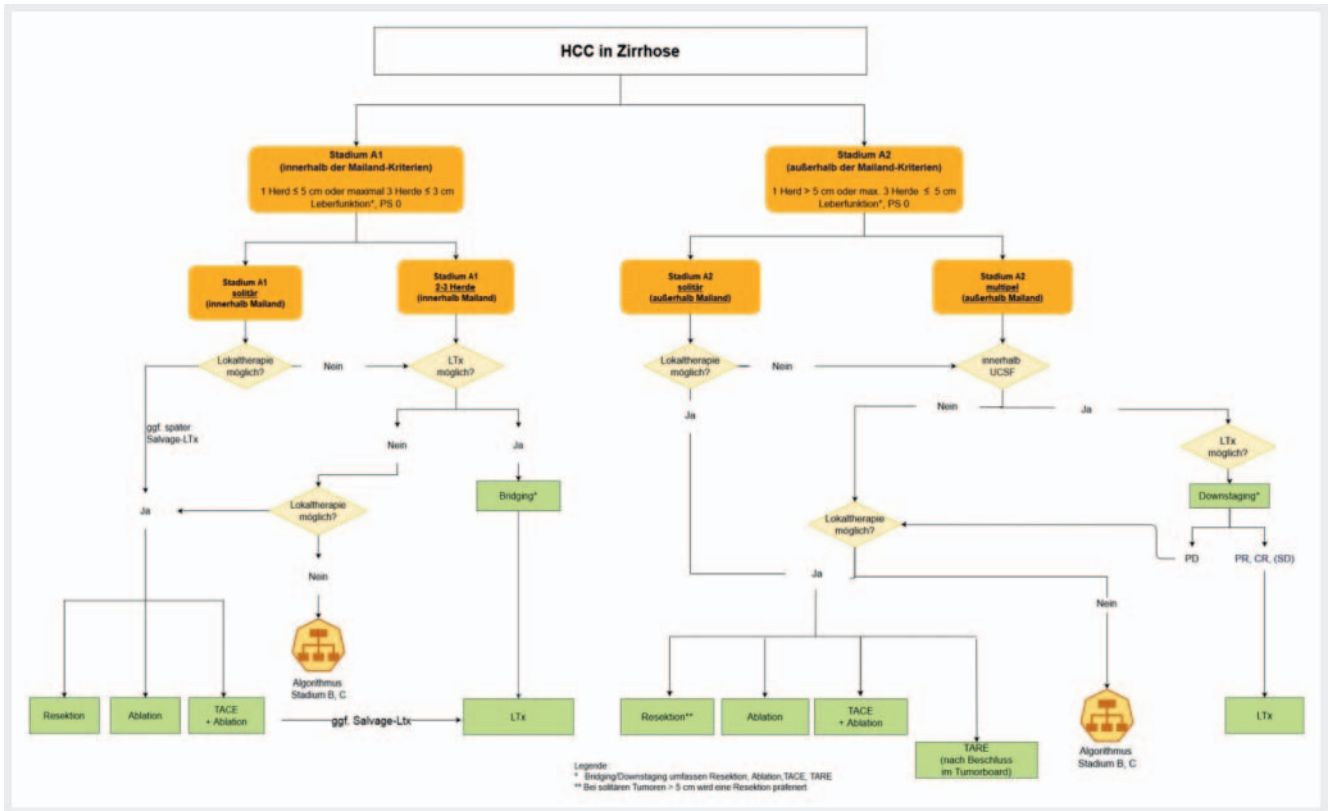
HCC in Zirrhose

Stadium A1
(innerhalb der Mailand-Kriterien)
1 Herd ≤ 5 cm oder maximal 3 Herde ≤ 3 cm
Leberfunktion*, PS 0

Stadium A2
(außerhalb der Mailand-Kriterien)
1 Herd > 5 cm oder max. 3 Herde ≤ 5 cm
Leberfunktion*, PS 0

Stadium A1
solitär
(innerhalb Mailand)

Stadium A1
2-3 Herde
(innerhalb Mailand)

Stadium A2
solitär
(außerhalb Mailand)

Stadium A2
multipel
(außerhalb Mailand)

Lokaltherapie möglich?

Nein

LTx möglich?

Lokaltherapie möglich?

Nein

innerhalb UCSF

ggf. später Salvage-LTx

Nein

Ja

Ja

Nein

Ja

LTx möglich?

Ja

Lokaltherapie möglich?

Bridging*

Downstaging*

Lokaltherapie möglich?

PD

PR, CR, (SD)

Nein

Ja

Nein

Algorithmus Stadium B, C

Resektion

Ablation

TACE + Ablation

ggf. Salvage-Ltx

LTx

Resektion**

Ablation

TACE + Ablation

TARE
(nach Beschluss im Tumorboard)

Algorithmus Stadium B, C

LTx

Legende:
* Bridging/Downstaging umfassen Resektion, Ablation,TACE, TARE
** Bei solitären Tumoren > 5 cm wird eine Resektion präferiert